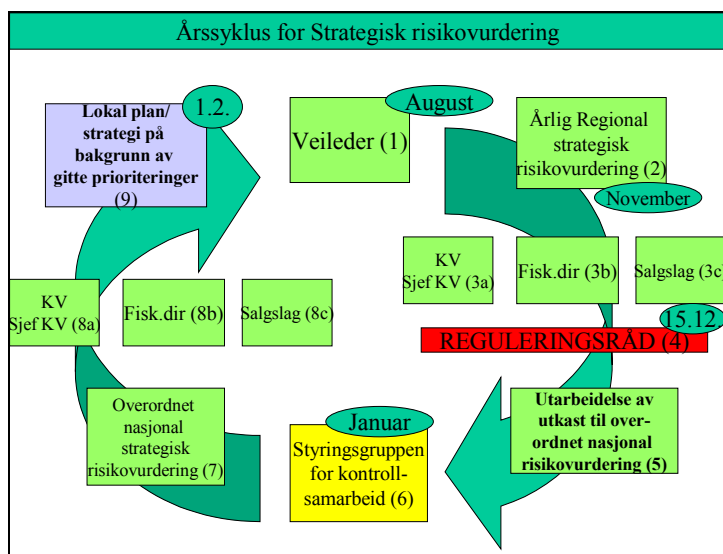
Årssyklus for Strategisk risikovurdering

1.2.

Lokal plan/ strategi på bakgrunn av gitte prioriteringer (9)

August

Veileder (1)

Årlig Regional strategisk risikovurdering (2)

November

KV Sjef KV (3a)

Fisk.dir (3b)

Salgslag (3c)

KV Sjef KV (8a)

Fisk.dir (8b)

Salgslag (8c)

15.12.

REGULERINGSRÅD (4)

Utarbeidelse av utkast til overordnet nasjonal risikovurdering (5)

Overordnet nasjonal strategisk risikovurdering (7)

Januar

Styringsgruppen for kontrollsamarbeid (6)